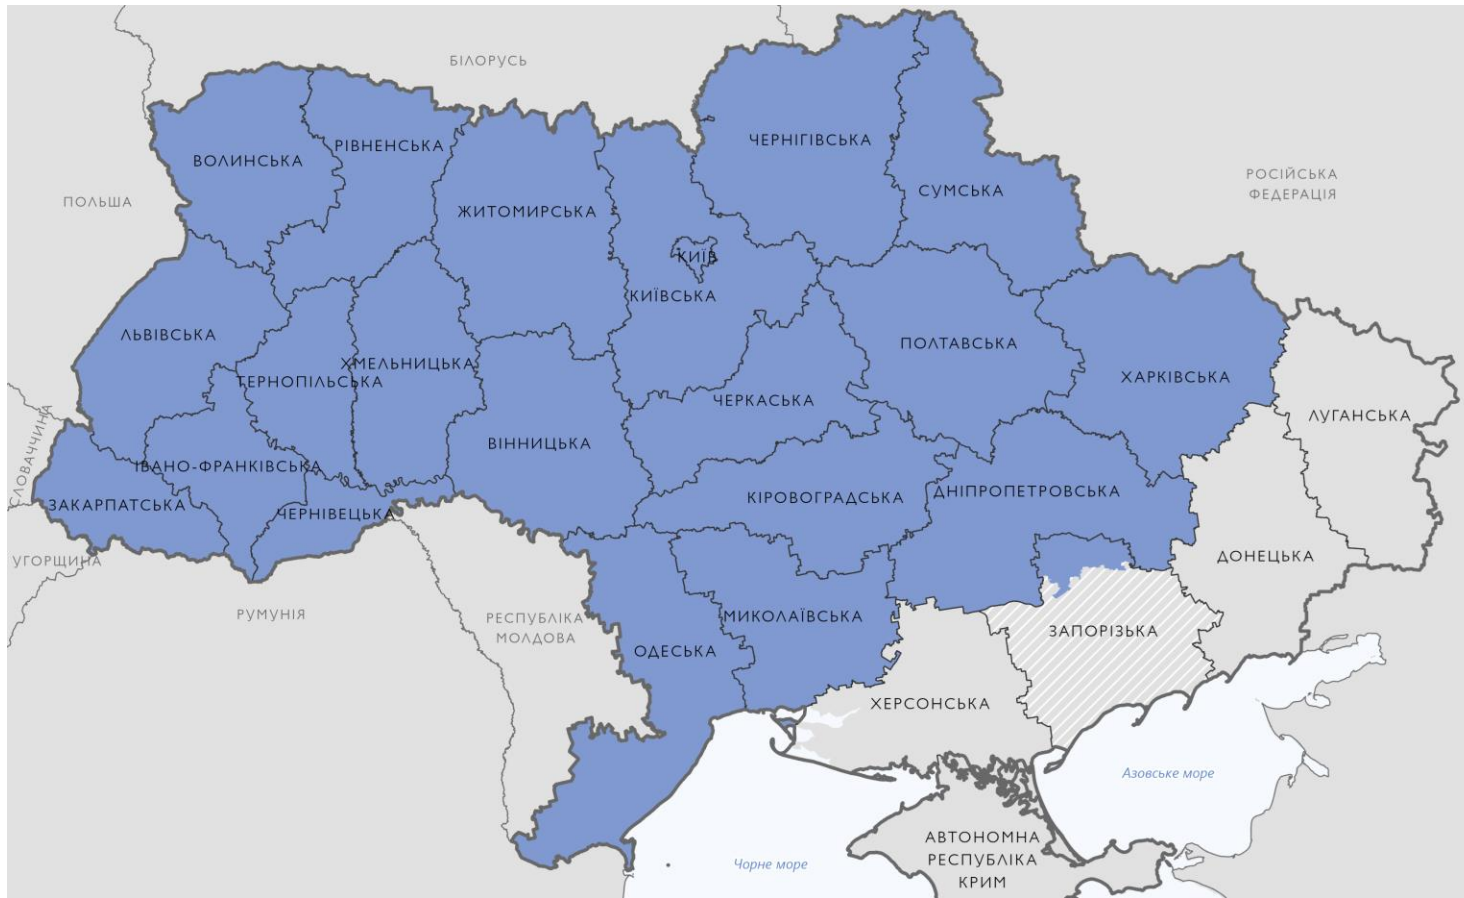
БІЛОРУСЬ
ВОЛИНСЬКА
РІВНЕНСЬКА
ЧЕРНІГІВСЬКА
СУМСЬКА
РОСІЙСЬКА ФЕДЕРАЦІЯ
ПОЛЬЩА
ЖИТОМИРСЬКА
КИЇВ
КИЇВСЬКА
ЛЬВІВСЬКА
ХМЕЛЬНИЦЬКА
ТЕРНОПІЛЬСЬКА
ПОЛТАВСЬКА
ХАРКІВСЬКА
ЧЕРКАСЬКА
ЛУГАНСЬКА
СЛОВАЧЧИНА
ВІННИЦЬКА
ІВАНО-ФРАНКІВСЬКА
ЗАКАРПАТСЬКА
ЧЕРНІВЕЦЬКА
КІРОВОГРАДСЬКА
ДНІПРОПЕТРОВСЬКА
УГОРЩИНА
ДОНЕЦЬКА
РУМУНІЯ
РЕСПУБЛІКА МОЛДОВА
МИКОЛАЇВСЬКА
ЗАПОРІЗЬКА
ОДЕСЬКА
ХЕРСОНСЬКА
Азовське море
АВТОНОМНА РЕСПУБЛІКА КРИМ
Чорне море